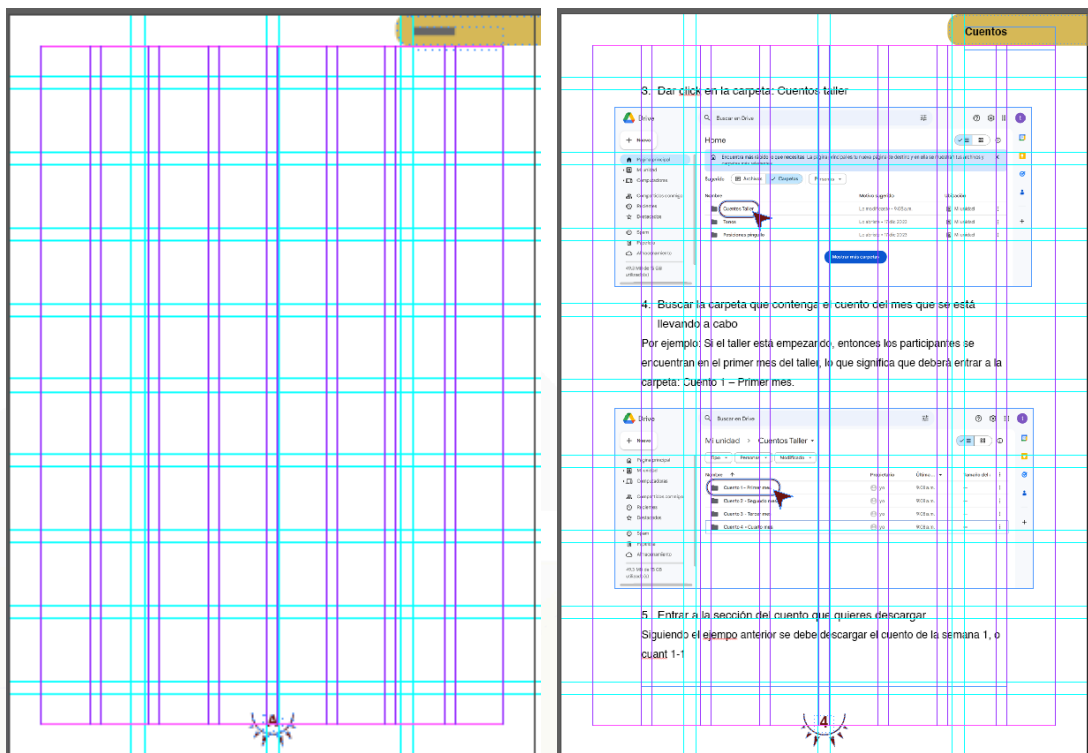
A

Cuentos

3. Dar click en la carpeta: Cuentos taller

Drive
Buscar en Drive
Nuevo
Home
Página principal
Mi unidad
Computadoras
Compartidos conmigo
Recientes
Destacados
Spam
Papelera
Almacenamiento
Sugerido
Archivos
Carpetas
Nombre
Cuento Taller
Tareas
Posiciones angulo
Mostrar más carpetas

4. Buscar la carpeta que contenga el cuento del mes que se está llevando a cabo

Por ejemplo: Si el taller está empezando, entonces los participantes se encuentran en el primer mes del taller, lo que significa que deberá entrar a la carpeta: Cuento 1 – Primer mes.

Drive
Buscar en Drive
Nuevo
Mi unidad > Cuentos Taller
Página principal
Mi unidad
Computadoras
Compartidos conmigo
Recientes
Destacados
Spam
Papelera
Almacenamiento
Nombre
Cuento 1 - Primer mes
Cuento 2 - Segundo mes
Cuento 3 - Tercer mes
Cuento 4 - Cuarto mes
Propietario

5. Entrar a la sección del cuento que quieres descargar

Siguiendo el ejempo anterior se debe descargar el cuento de la semana 1, o cuant 1-1

4